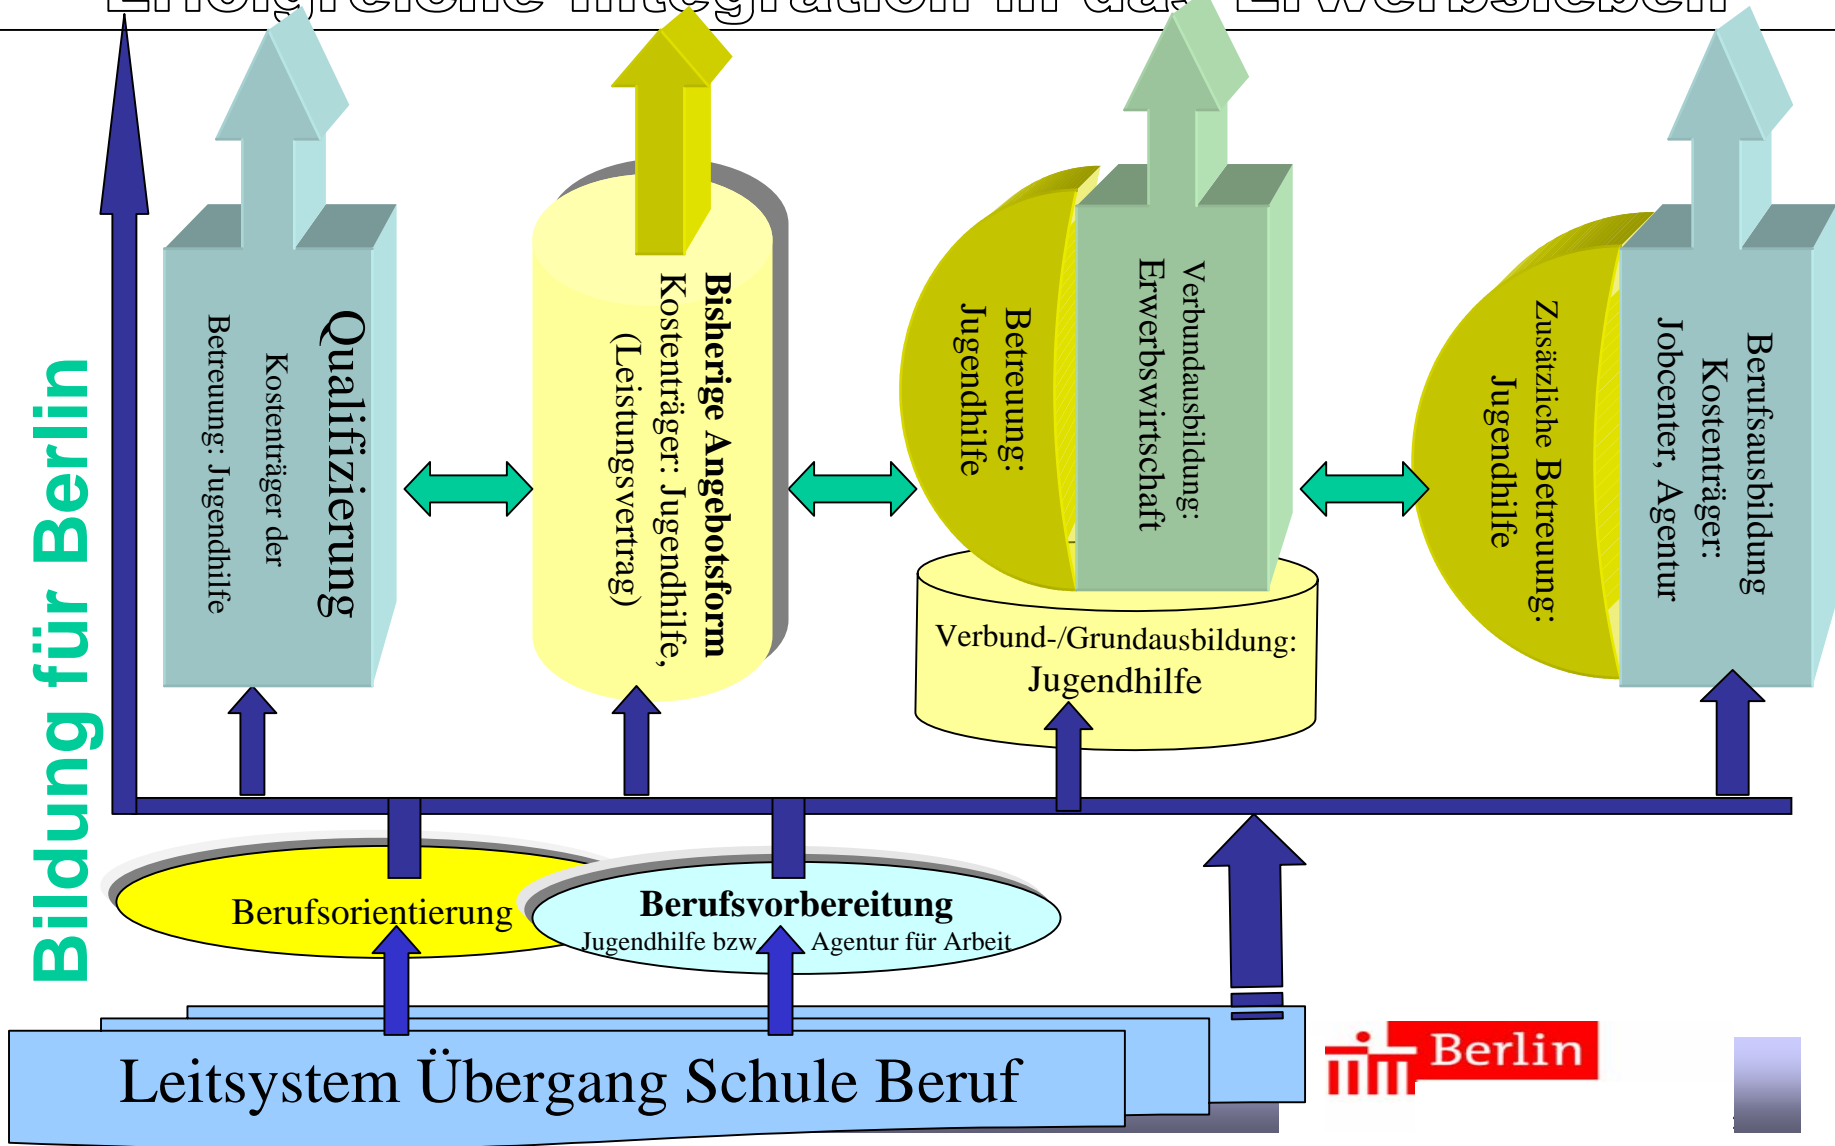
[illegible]

Bildung für Berlin

Qualifizierung
Kostenträger der
Betreuung: Jugendhilfe

Bisherige Angebotsform
Kostenträger: Jugendhilfe,
(Leistungsvertrag)

Betreuung:
Jugendhilfe

Verbundausbildung:
Erwerbswirtschaft

Verbund-/Grundausbildung:
Jugendhilfe

Zusätzliche Betreuung:
Jugendhilfe

Berufsausbildung
Kostenträger:
Jobcenter, Agentur

Berufsorientierung

Berufsvorbereitung
Jugendhilfe bzw. Agentur für Arbeit

Leitsystem Übergang Schule Beruf

Berlin